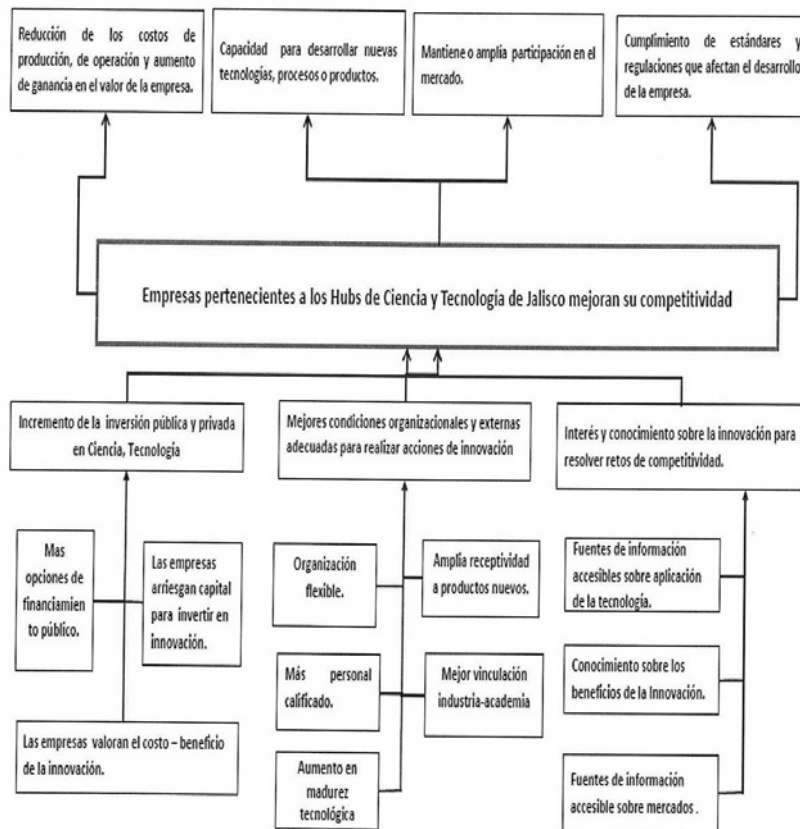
Reducción de los costos de producción, de operación y aumento de ganancia en el valor de la empresa.

Capacidad para desarrollar nuevas tecnologías, procesos o productos.

Mantiene o amplía participación en el mercado.

Cumplimiento de estándares y regulaciones que afectan el desarrollo de la empresa.

Empresas pertenecientes a los Hubs de Ciencia y Tecnología de Jalisco mejoran su competitividad

Incremento de la inversión pública y privada en Ciencia, Tecnología

Mejores condiciones organizacionales y externas adecuadas para realizar acciones de innovación

Interés y conocimiento sobre la innovación para resolver retos de competitividad.

Mas opciones de financiamiento público.

Las empresas arriesgan capital para invertir en innovación.

Las empresas valoran el costo – beneficio de la innovación.

Organización flexible.

Amplia receptividad a productos nuevos.

Más personal calificado.

Mejor vinculación industria-academia

Aumento en madurez tecnológica

Fuentes de información accesibles sobre aplicación de la tecnología.

Conocimiento sobre los beneficios de la Innovación.

Fuentes de información accesible sobre mercados .